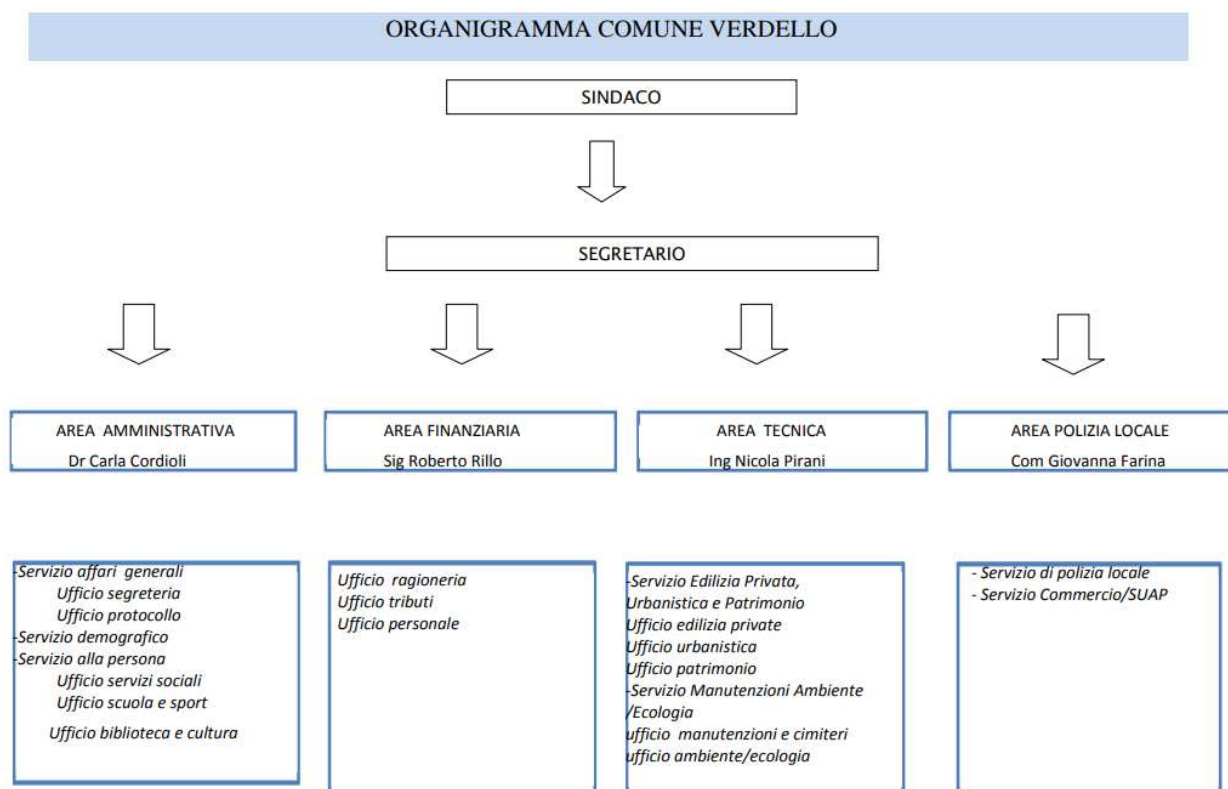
ORGANIGRAMMA COMUNE VERDELLO

SINDACO

SEGRETARIO

AREA AMMINISTRATIVA
Dr Carla Cordioli

AREA FINANZIARIA
Sig Roberto Rillo

AREA TECNICA
Ing Nicola Pirani

AREA POLIZIA LOCALE
Com Giovanna Farina

-Servizio affari generali
Ufficio segreteria
Ufficio protocollo
-Servizio demografico
-Servizio alla persona
Ufficio servizi sociali
Ufficio scuola e sport
Ufficio biblioteca e cultura

Ufficio ragioneria
Ufficio tributi
Ufficio personale

-Servizio Edilizia Privata, Urbanistica e Patrimonio
Ufficio edilizia private
Ufficio urbanistica
Ufficio patrimonio
-Servizio Manutenzioni Ambiente /Ecologia
ufficio manutenzioni e cimiteri
ufficio ambiente/ecologia

- Servizio di polizia locale
- Servizio Commercio/SUAP